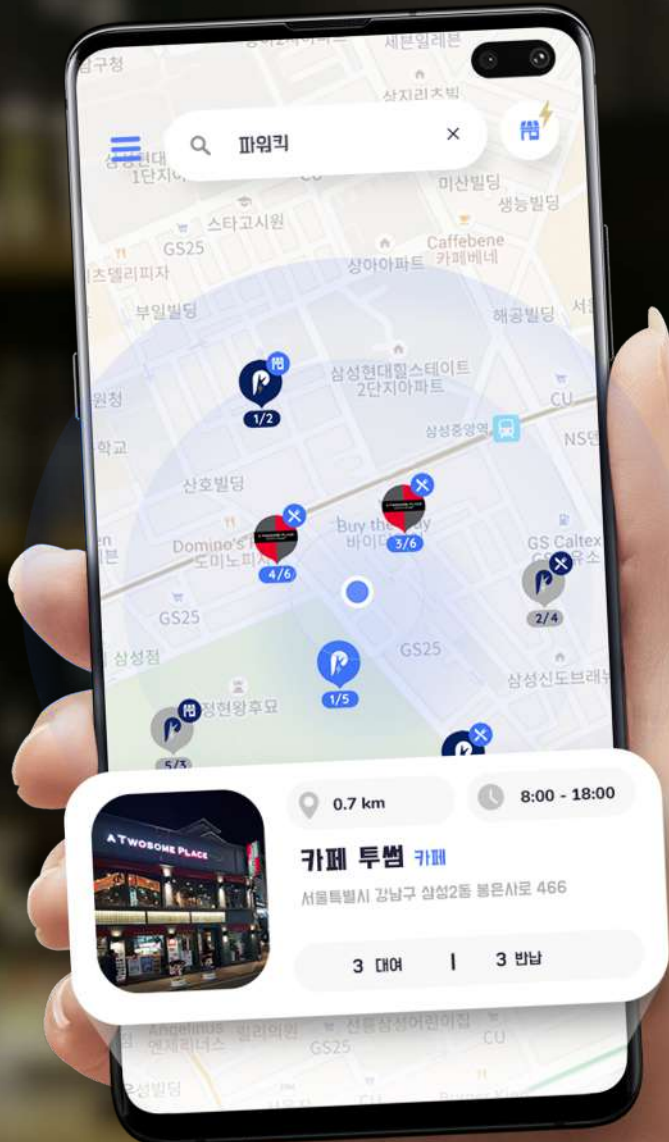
세븐일레븐
삼지리츠빌
파워킥
×
미산빌딩
생능빌딩
스타고시원
GS25
Caffebene
카페베네
상아아파트
부일빌딩
해공빌딩
삼성현대힐스테이트
2단지아파트
1/2
CU
삼성중앙역
산호빌딩
Buy the Way
바이더웨이
3/6
Domino's
도미노피자
4/6
GS Caltex
2/4
GS25
GS25
삼성점
1/5
삼성신도브래뉴
정현왕후묘
5/3
0.7 km
8:00 - 18:00
A TWOSOME PLACE
카페 투썸 카페
서울특별시 강남구 삼성2동 봉은사로 466
3 대여
3 반납
Angelinus
엔제리너스
GS25
CU